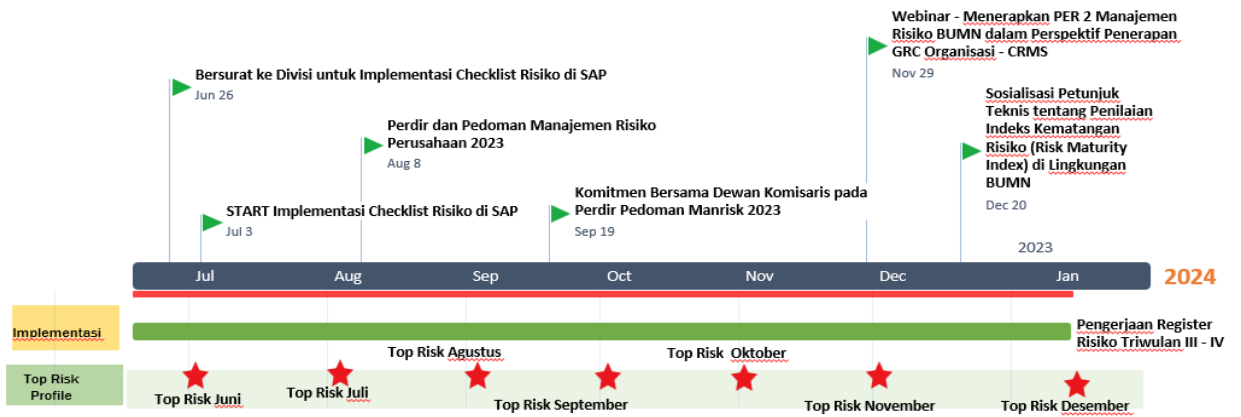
Webinar - Menerapkan PER 2 Manajemen Risiko BUMN dalam Perspektif Penerapan GRC Organisasi - CRMS
Nov 29

Bersurat ke Divisi untuk Implementasi Checklist Risiko di SAP
Jun 26

Sosialisasi Petunjuk Teknis tentang Penilaian Indeks Kematangan Risiko (Risk Maturity Index) di Lingkungan BUMN
Dec 20

Perdir dan Pedoman Manajemen Risiko Perusahaan 2023
Aug 8

Komitmen Bersama Dewan Komisaris pada Perdir Pedoman Manrisk 2023
Sep 19

START Implementasi Checklist Risiko di SAP
Jul 3

2023

Jul Aug Sep Oct Nov Dec Jan

2024

Implementasi

Pengerjaan Register Risiko Triwulan III - IV

Top Risk Profile

Top Risk Agustus
Top Risk Oktober
Top Risk Juni
Top Risk Juli
Top Risk September
Top Risk November
Top Risk Desember